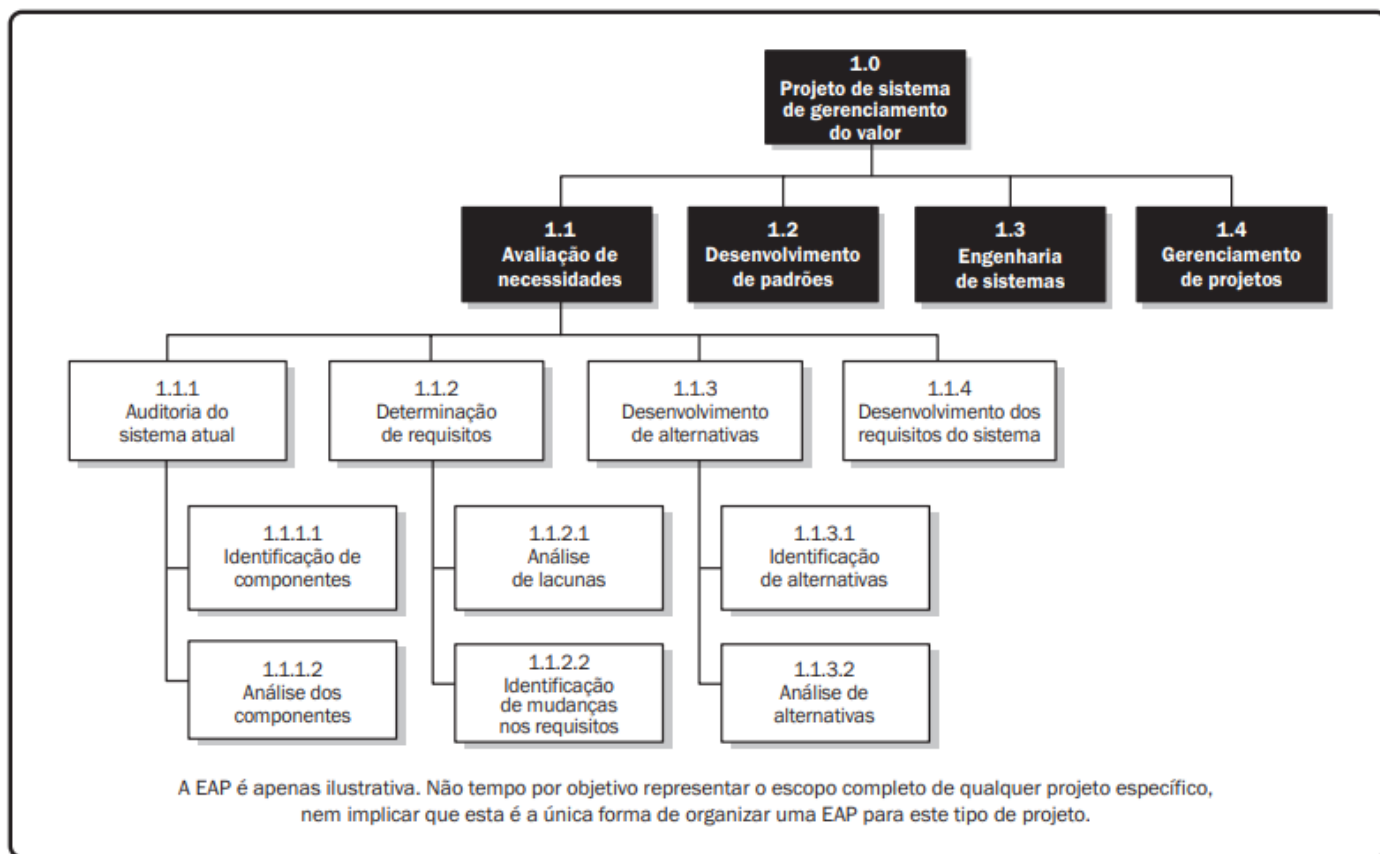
1.0
Projeto de sistema de gerenciamento do valor

1.1
Avaliação de necessidades

1.2
Desenvolvimento de padrões

1.3
Engenharia de sistemas

1.4
Gerenciamento de projetos

1.1.1
Auditoria do sistema atual

1.1.2
Determinação de requisitos

1.1.3
Desenvolvimento de alternativas

1.1.4
Desenvolvimento dos requisitos do sistema

1.1.1.1
Identificação de componentes

1.1.1.2
Análise dos componentes

1.1.2.1
Análise de lacunas

1.1.2.2
Identificação de mudanças nos requisitos

1.1.3.1
Identificação de alternativas

1.1.3.2
Análise de alternativas

A EAP é apenas ilustrativa. Não tempo por objetivo representar o escopo completo de qualquer projeto específico, nem implicar que esta é a única forma de organizar uma EAP para este tipo de projeto.